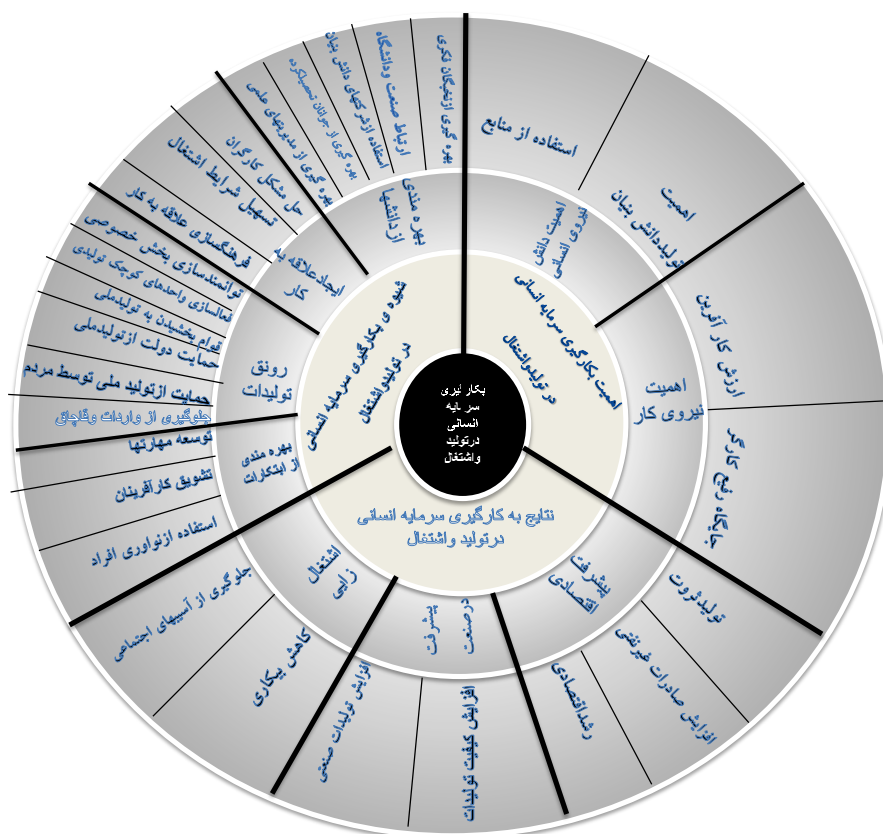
بکارگیری سرمایه انسانی درتولید واشتغال

اهمیت بکارگیری سرمایه انسانی درتولیداشتغال

اهمیت دانش نیروی انسانی

استفاده از منابع

اهمیت تولیددانش بنیان

اهمیت نیروی کار

ارزش کار آفرین

جایگاه رنج کارگر

نتایج به کارگیری سرمایه انسانی درتولید واشتغال

پیشرفت اقتصادی

تولیدثروت

افزایش صادرات غیرنفتی

رشداقتصادی

پیشرفت درصنعت

افزایش کیفیت تولیدات

افزایش تولیدات صنعتی

اشتغال زایی

کاهش بیکاری

جلوگیری از آسیبهای اجتماعی

شیوه ی بکارگیری سرمایه انسانی در تولیدواشتغال

بهره مندی از ابتکارات

استفاده ازنوآوری افراد

تشویق کارآفرینان

توسعه مهارتها

رونق تولیدات

جلوگیری از واردات وقاچاق

حمایت ازتولید ملی توسط مردم

حمایت دولت ازتولیدملی

قوام بخشیدن به تولیدملی

فعالسازی واحدهای کوچک تولیدی

توانمندسازی بخش خصوصی

ایجادعلاقه به کار

فرهنگسازی علاقه به کار

تسهیل شرایط اشتغال

حل مشکل کارگران

بهره مندی از اندیشه

بهره گیری از مدیریتهای علمی

بهره گیری از جوانان تحصیلکرده

استفاده ازشرکتهای دانش بنیان

ارتباط صنعت ودانشگاه

بهره گیری ازنخبگان فکری